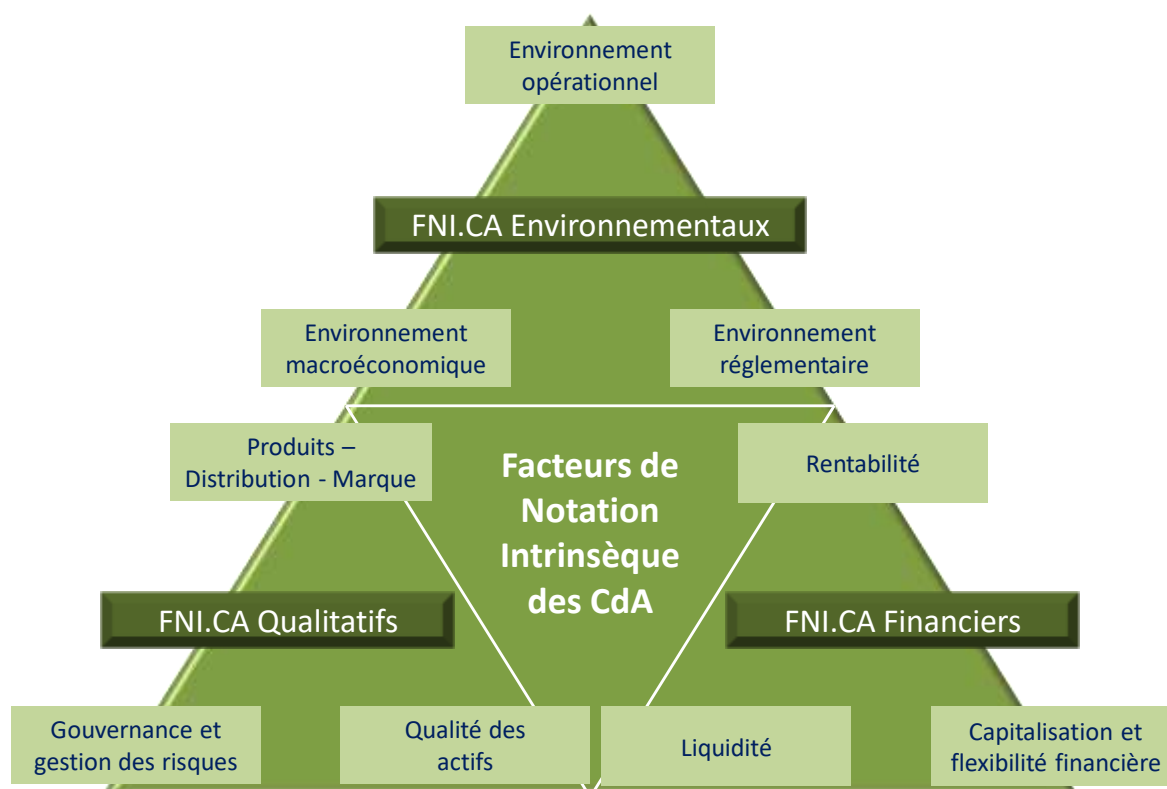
Environnement opérationnel

FNI.CA Environnementaux

Environnement macroéconomique

Environnement réglementaire

Produits – Distribution - Marque

Facteurs de Notation Intrinsèque des CdA

Rentabilité

FNI.CA Qualitatifs

FNI.CA Financiers

Gouvernance et gestion des risques

Qualité des actifs

Liquidité

Capitalisation et flexibilité financière